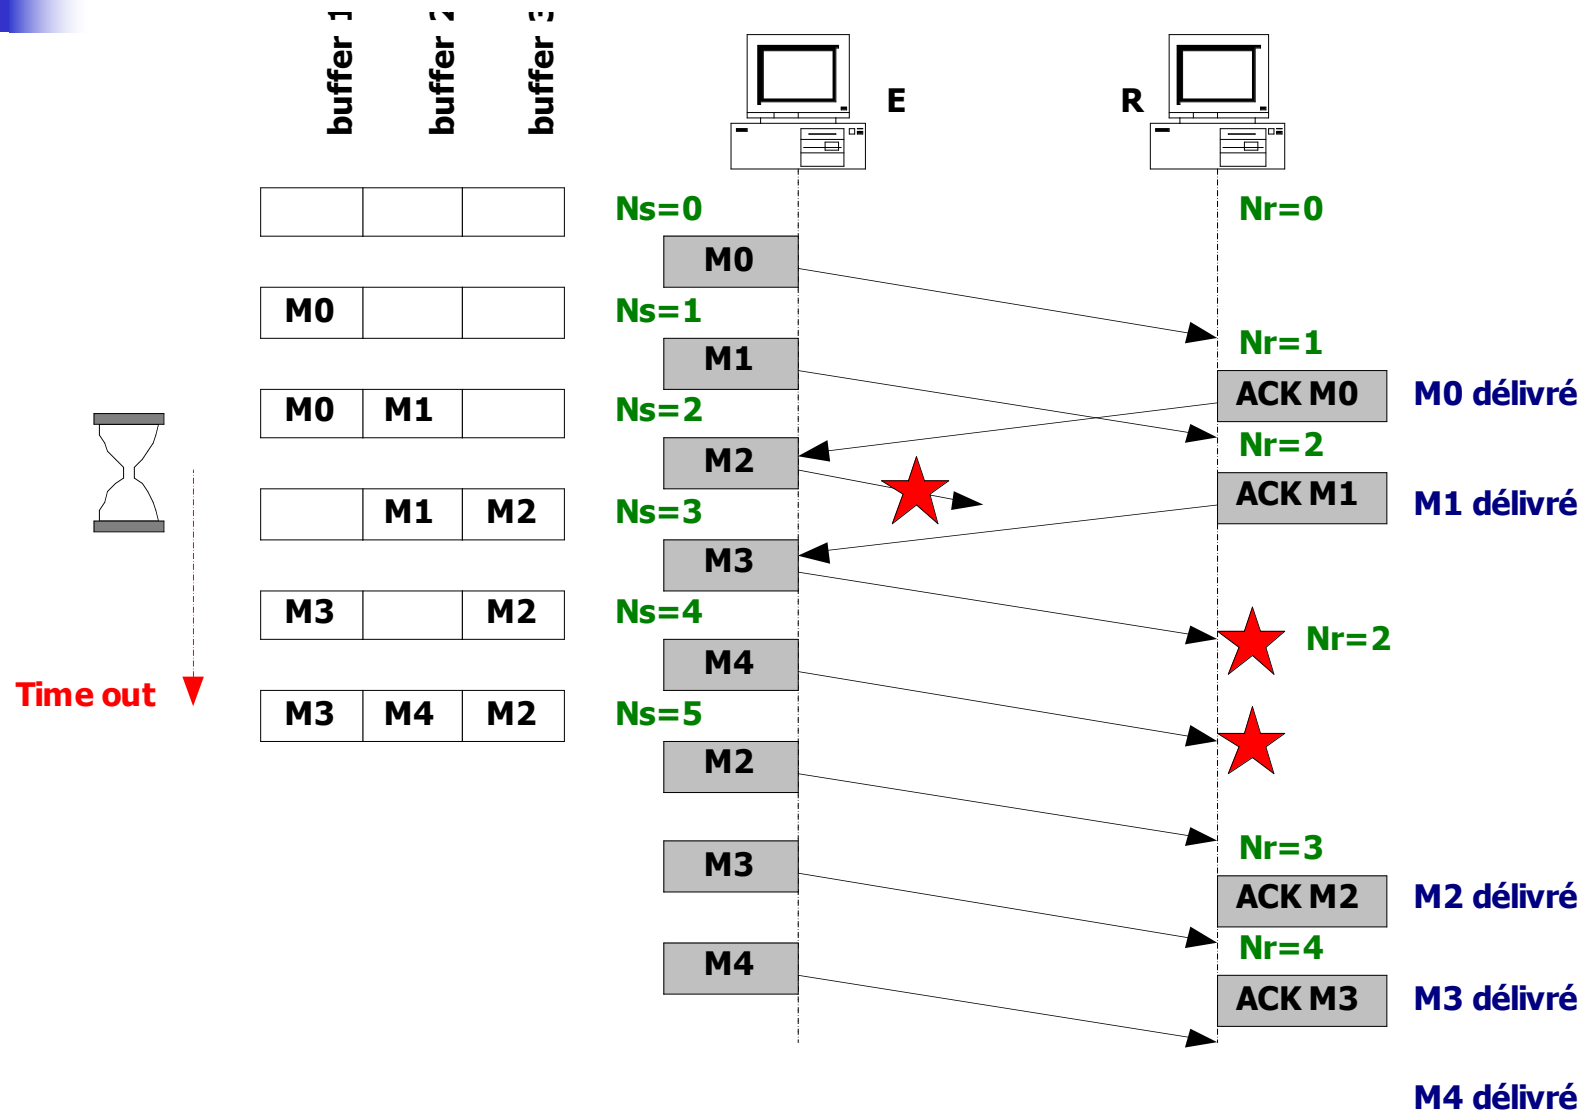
buffer 1
buffer 2
buffer 3

E

R

| | | |
|---|---|---|
| | | |

| | | |
|---|---|---|
| M0 | | |

| | | |
|---|---|---|
| M0 | M1 | |

| | | |
|---|---|---|
| | M1 | M2 |

| | | |
|---|---|---|
| M3 | | M2 |

| | | |
|---|---|---|
| M3 | M4 | M2 |

Time out

Ns=0
M0
Ns=1
M1
Ns=2
M2
Ns=3
M3
Ns=4
M4
Ns=5
M2
M3
M4

Nr=0
Nr=1
ACK M0
M0 délivré
Nr=2
ACK M1
M1 délivré
Nr=2
Nr=3
ACK M2
M2 délivré
Nr=4
ACK M3
M3 délivré
M4 délivré